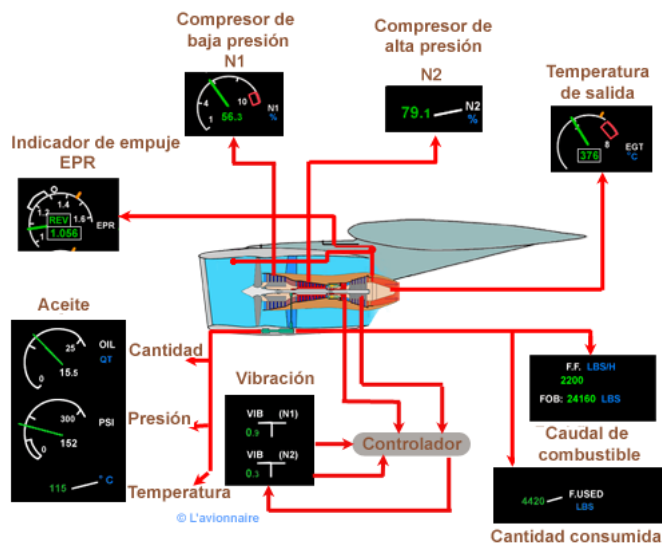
Compresor de baja presión
N1

4
10
1
56.3
N1
%

Compresor de alta presión
N2

79.1
N2
%

Temperatura de salida

8
376
EGT
°C

Indicador de empuje EPR

1.4
1.2
1.6
REV
1.056
1
EPR

Aceite

OIL
25
QT
0
15.5

300
PSI
152
0

115
°C

Cantidad
Presión
Temperatura

Vibración

VIB (N1)
0.9

VIB (N2)
0.3

Controlador

F.F. LBS/H
2200
FOB: 24160 LBS

Caudal de combustible

4420 F.USED
LBS

Cantidad consumida

© L'avionnaire